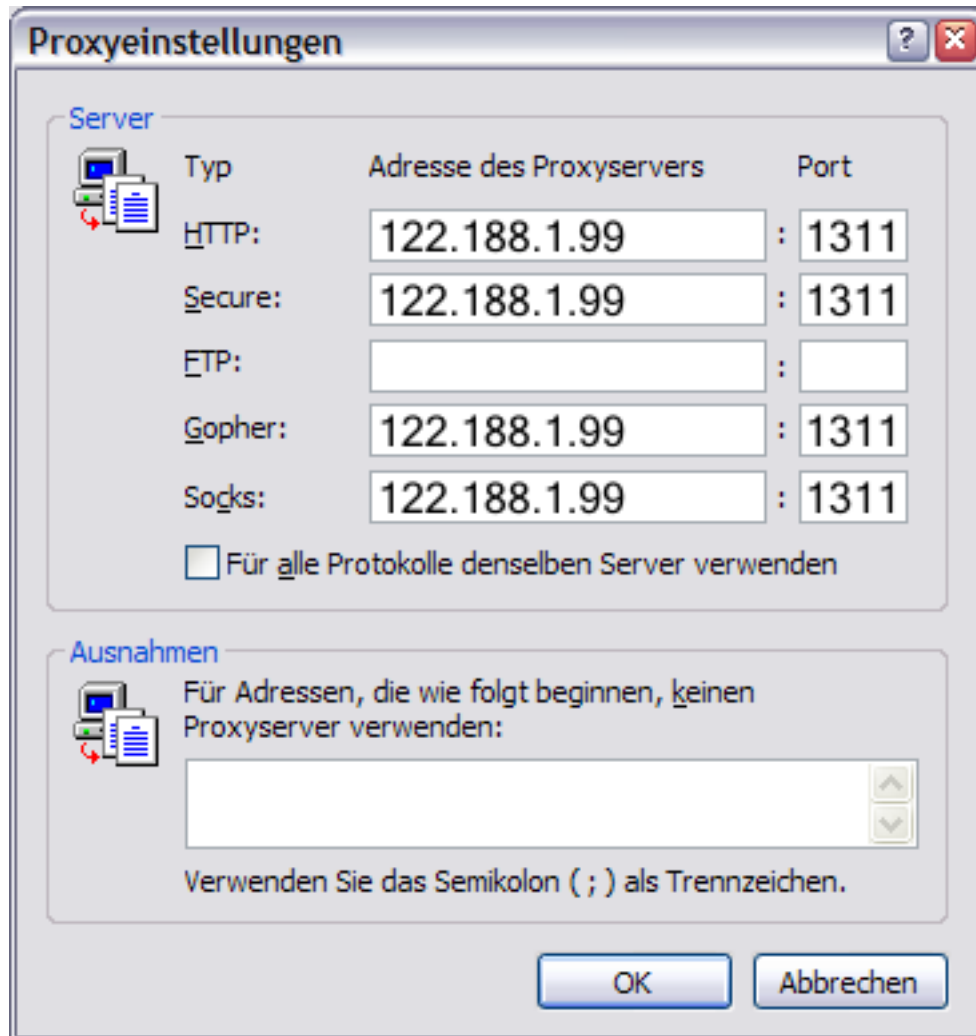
Proxyeinstellungen

?

Server

| Typ | Adresse des Proxyservers | | Port |
|---|---|---|---|
| HTTP: | 122.188.1.99 | : | 1311 |
| Secure: | 122.188.1.99 | : | 1311 |
| FTP: | | : | |
| Gopher: | 122.188.1.99 | : | 1311 |
| Socks: | 122.188.1.99 | : | 1311 |

Für alle Protokolle denselben Server verwenden

Ausnahmen

Für Adressen, die wie folgt beginnen, keinen Proxyserver verwenden:

Verwenden Sie das Semikolon ( ; ) als Trennzeichen.

OK

Abbrechen